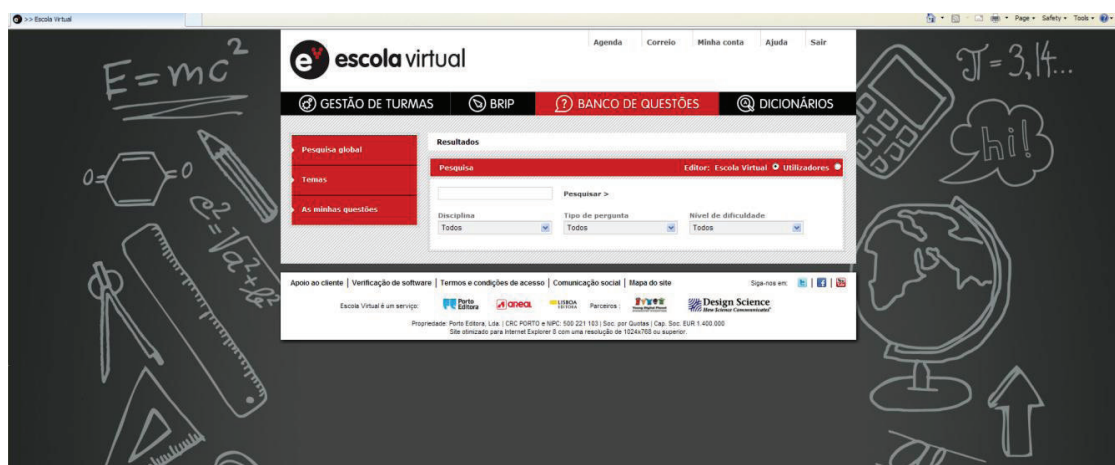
>> Escola Virtual

Page • Safety • Tools •

$E=mc^2$

$\pi=3,14...$

hi!

$c^2$

$\sqrt{a^2+b^2}$

escola virtual

Agenda Correio Minha conta Ajuda Sair

GESTÃO DE TURMAS BRIP BANCO DE QUESTÕES DICIONÁRIOS

Pesquisa global

Temas

As minhas questões

Resultados

Pesquisa

Editor: Escola Virtual Utilizadores

Pesquisar >

Disciplina
Todos

Tipo de pergunta
Todos

Nível de dificuldade
Todos

Apoio ao cliente | Verificação de software | Termos e condições de acesso | Comunicação social | Mapa do site

Siga-nos em:

Escola Virtual é um serviço: Porto Editora areal LISBOA EDITORA Parceiros: Design Science How Science Communicates

Propriedade: Porto Editora, Lda. | CRC PORTO e NIPC: 500 221 103 | Soc. por Quotas | Cap. Soc. EUR 1.400.000
Site otimizado para Internet Explorer 6 com uma resolução de 1024x768 ou superior.